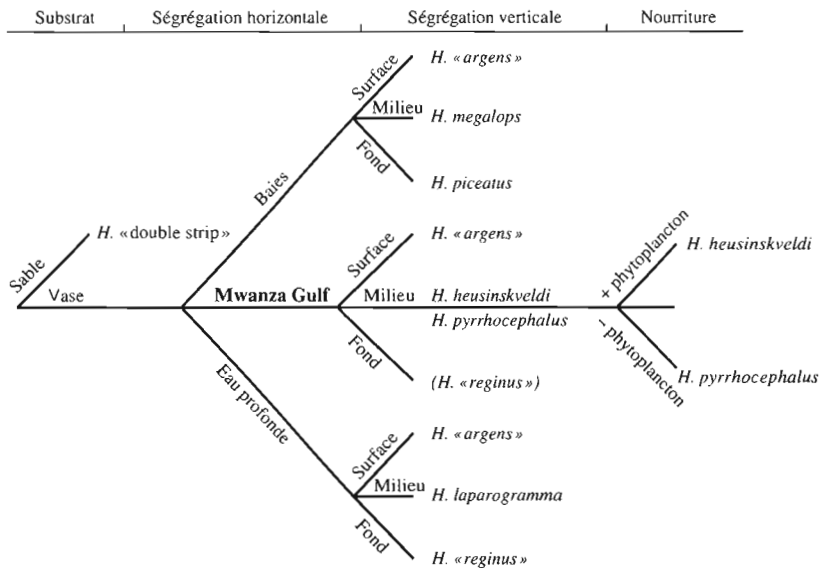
Substrat | Ségrégation horizontale | Ségrégation verticale | Nourriture

Sable
H. «double strip»
Vase
Baies
Surface
H. «argens»
Milieu
H. megalops
Fond
H. piceatus
Mwanza Gulf
Surface
H. «argens»
Milieu
H. heusinskveldi
H. pyrrhocephalus
Fond
(H. «reginus»)
+ phytoplancton
H. heusinskveldi
– phytoplancton
H. pyrrhocephalus
Eau profonde
Surface
H. «argens»
Milieu
H. laparogramma
Fond
H. «reginus»